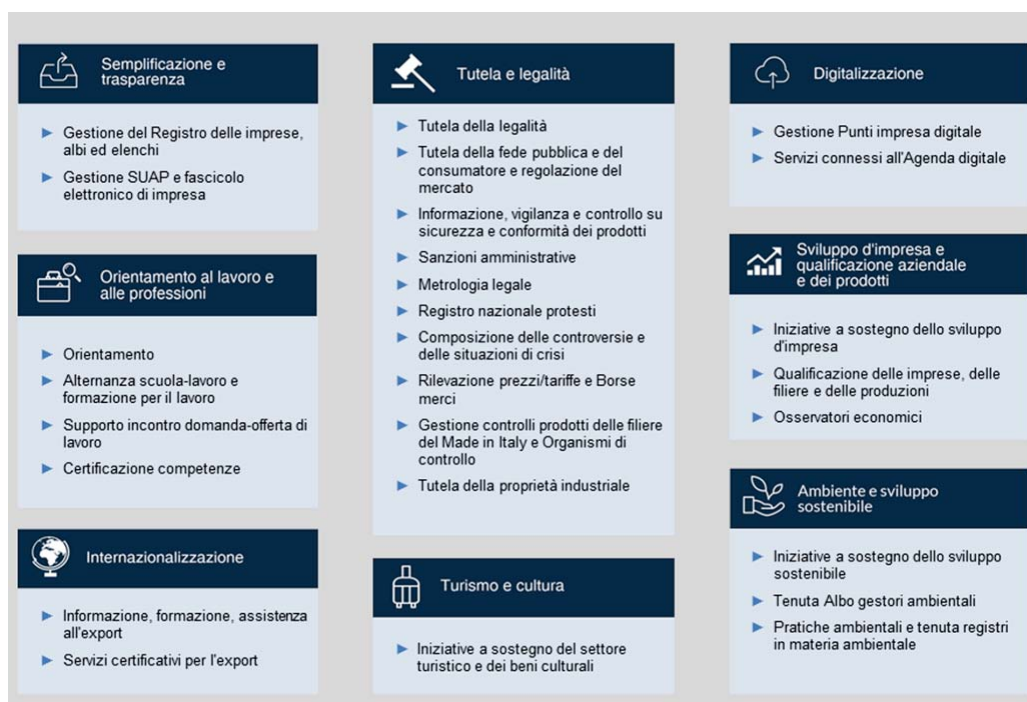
Semplificazione e trasparenza

► Gestione del Registro delle imprese, albi ed elenchi
► Gestione SUAP e fascicolo elettronico di impresa

Orientamento al lavoro e alle professioni

► Orientamento
► Alternanza scuola-lavoro e formazione per il lavoro
► Supporto incontro domanda-offerta di lavoro
► Certificazione competenze

Internazionalizzazione

► Informazione, formazione, assistenza all'export
► Servizi certificativi per l'export

Tutela e legalità

► Tutela della legalità
► Tutela della fede pubblica e del consumatore e regolazione del mercato
► Informazione, vigilanza e controllo su sicurezza e conformità dei prodotti
► Sanzioni amministrative
► Metrologia legale
► Registro nazionale protesti
► Composizione delle controversie e delle situazioni di crisi
► Rilevazione prezzi/tariffe e Borse merci
► Gestione controlli prodotti delle filiere del Made in Italy e Organismi di controllo
► Tutela della proprietà industriale

Turismo e cultura

► Iniziative a sostegno del settore turistico e dei beni culturali

Digitalizzazione

► Gestione Punti impresa digitale
► Servizi connessi all'Agenda digitale

Sviluppo d'impresa e qualificazione aziendale e dei prodotti

► Iniziative a sostegno dello sviluppo d'impresa
► Qualificazione delle imprese, delle filiere e delle produzioni
► Osservatori economici

Ambiente e sviluppo sostenibile

► Iniziative a sostegno dello sviluppo sostenibile
► Tenuta Albo gestori ambientali
► Pratiche ambientali e tenuta registri in materia ambientale